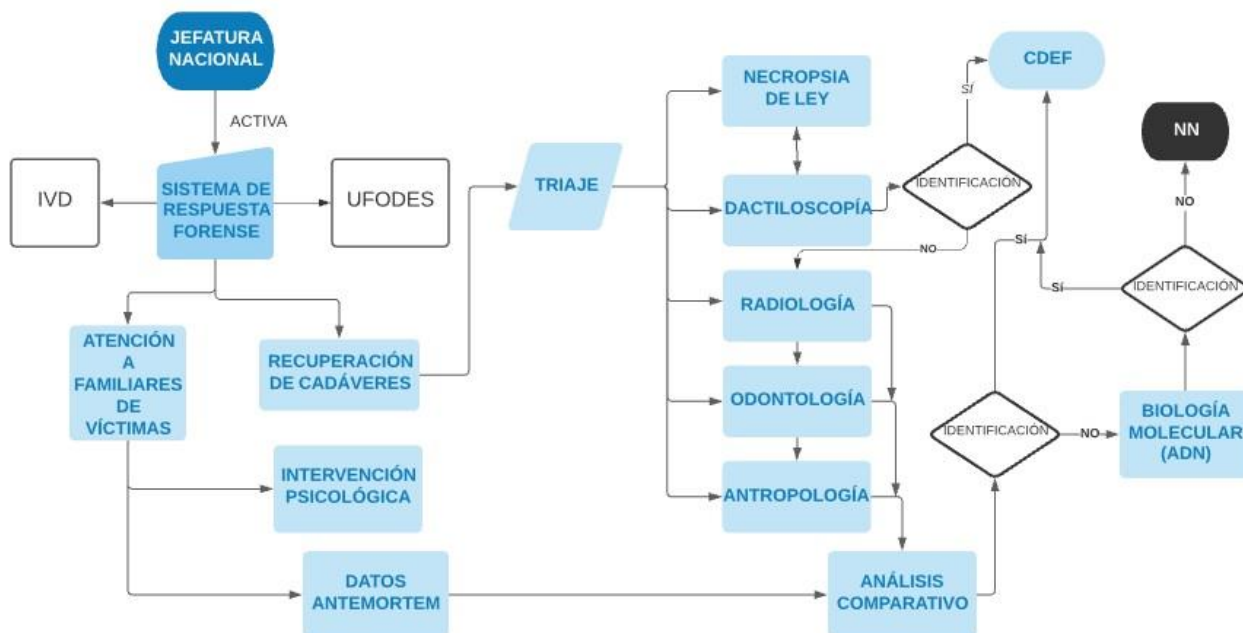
JEFATURA NACIONAL

ACTIVA

IVD

SISTEMA DE RESPUESTA FORENSE

UFODES

TRIAJE

NECROPSIA DE LEY

DACTILOSCOPÍA

IDENTIFICACIÓN

SÍ

CDEF

NO

NN

NO

SÍ

SÍ

IDENTIFICACIÓN

RADIOLOGÍA

ODONTOLOGÍA

ANTROPOLOGÍA

ATENCIÓN A FAMILIARES DE VÍCTIMAS

RECUPERACIÓN DE CADÁVERES

INTERVENCIÓN PSICOLÓGICA

IDENTIFICACIÓN

NO

BIOLOGÍA MOLECULAR (ADN)

DATOS ANTEMORTEM

ANÁLISIS COMPARATIVO